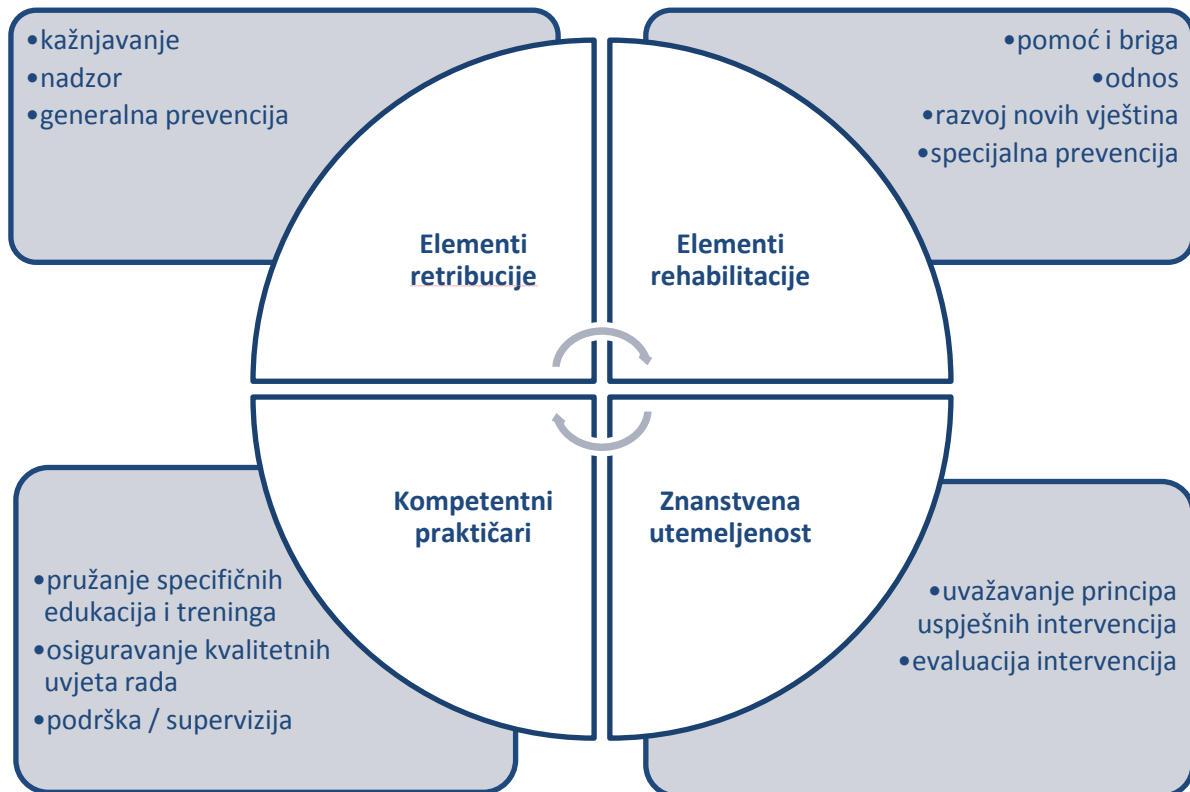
•kažnjavanje
•nadzor
•generalna prevencija

•pomoć i briga
•odnos
•razvoj novih vještina
•specijalna prevencija

Elementi retribucije

Elementi rehabilitacije

Kompetentni praktičari

Znanstvena utemeljenost

•pružanje specifičnih edukacija i treninga
•osiguravanje kvalitetnih uvjeta rada
•podrška / supervizija

•uvažavanje principa uspješnih intervencija
•evaluacija intervencija